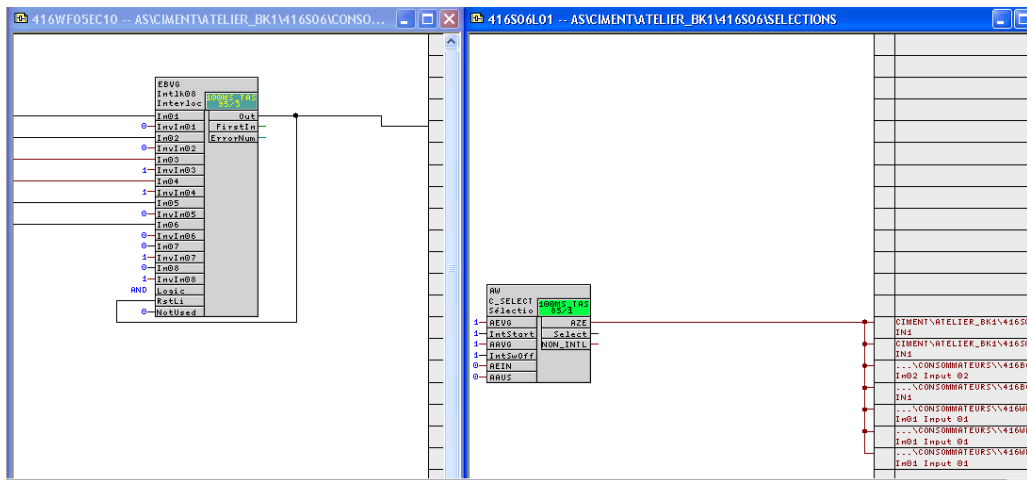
416WF05EC10 -- AS\CIMENT\ATELIER_BK1\416S06\CONSO...

EBVG
Intlk08
Interloc

100MS_TAS
95/3

Im01
0 InvIm01
Im02
0 InvIm02
Im03
1 InvIm03
Im04
1 InvIm04
Im05
0 InvIm05
Im06
0 InvIm06
0 Im07
1 InvIm07
0 Im08
1 InvIm08
AND Logic
RstLi
NotUsed

Out
FirstIn
ErrorNum

416S06L01 -- AS\CIMENT\ATELIER_BK1\416S06\SELECTIONS

AW
C_SELECT
Sélectio

100MS_TAS
85/1

1 AEVG
1 IntStart
1 AAVG
1 IntSwOff
0 AEIN
0 AAUS

AZE
Select
NON_INTL

CIMENT\ATELIER_BK1\416S
IN1
CIMENT\ATELIER_BK1\416S
IN1
...\CONSOMMATEURS\\416B
Im02 Input 02
...\CONSOMMATEURS\\416B
IN1
...\CONSOMMATEURS\\416W
Im01 Input 01
...\CONSOMMATEURS\\416W
Im01 Input 01
...\CONSOMMATEURS\\416W
Im01 Input 01